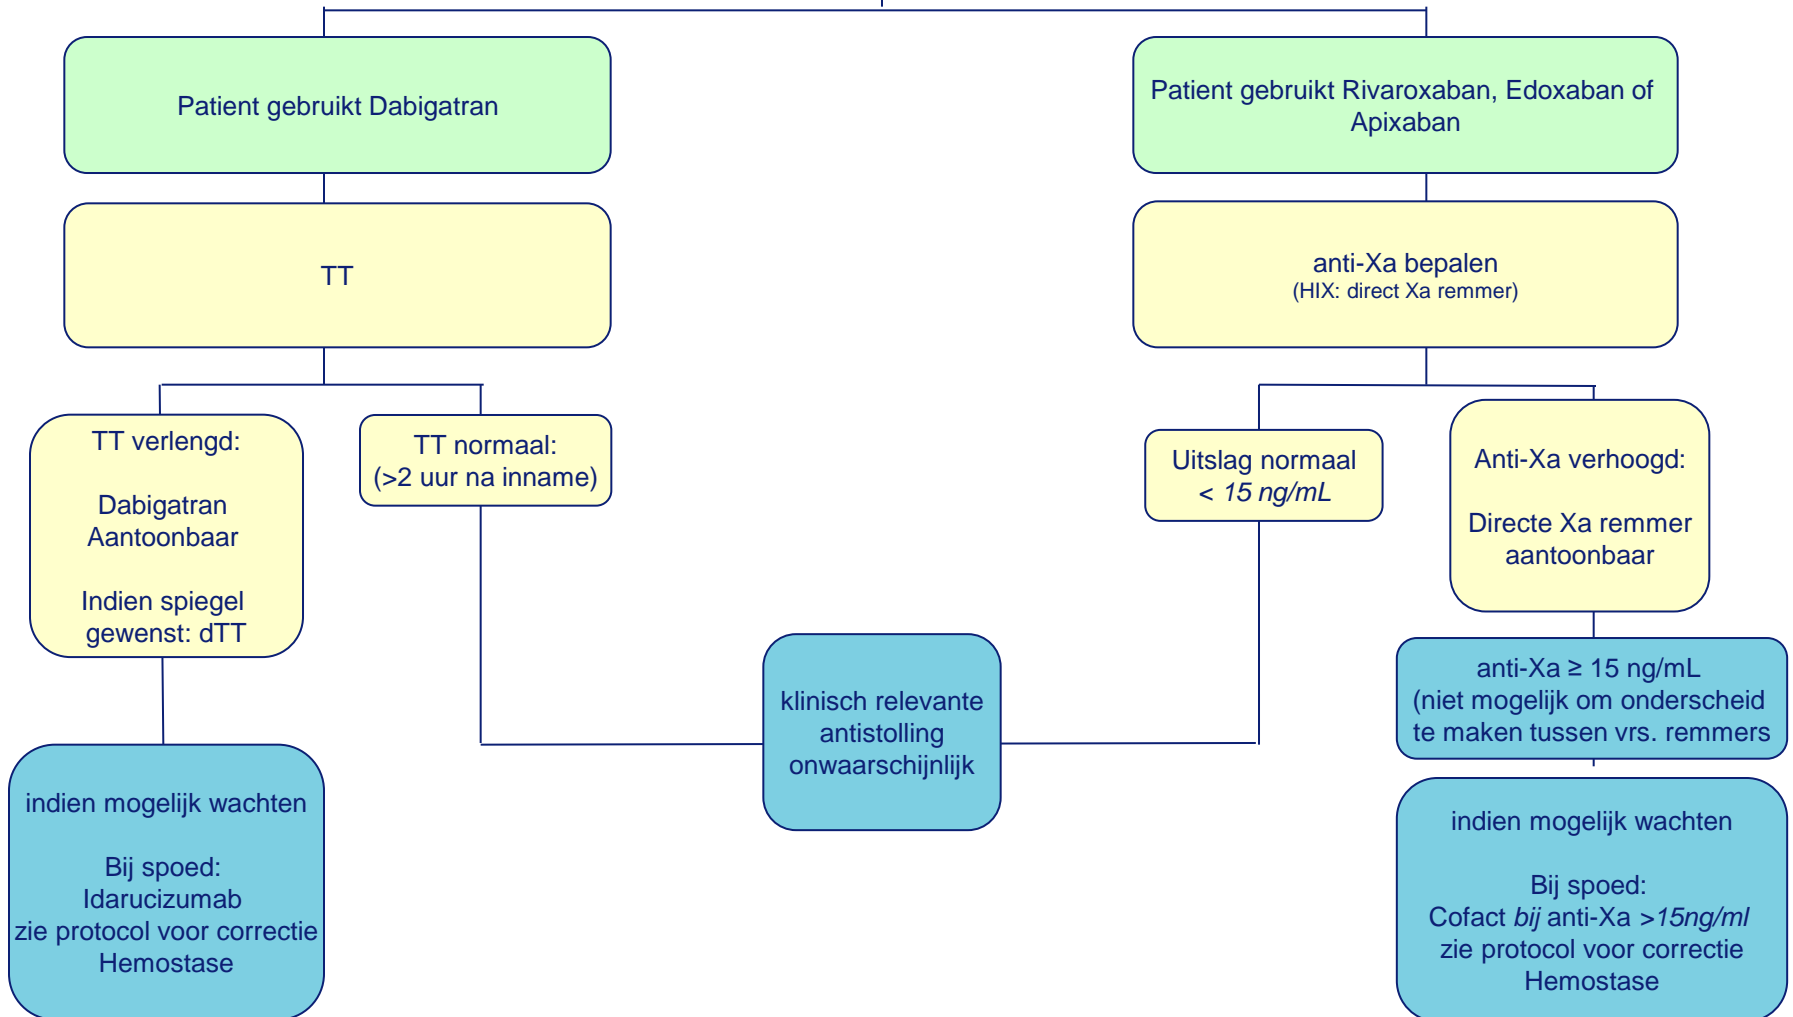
Patient gebruikt Dabigatran

Patient gebruikt Rivaroxaban, Edoxaban of Apixaban

TT

anti-Xa bepalen
(HIX: direct Xa remmer)

TT verlengd:

Dabigatran Aantoonbaar

Indien spiegel gewenst: dTT

TT normaal:
(>2 uur na inname)

Uitslag normaal
< 15 ng/mL

Anti-Xa verhoogd:

Directe Xa remmer aantoonbaar

anti-Xa ≥ 15 ng/mL
(niet mogelijk om onderscheid te maken tussen vrs. remmers

klinisch relevante antistolling onwaarschijnlijk

indien mogelijk wachten

Bij spoed:
Idarucizumab
zie protocol voor correctie Hemostase

indien mogelijk wachten

Bij spoed:
Cofact bij anti-Xa >15ng/ml
zie protocol voor correctie Hemostase